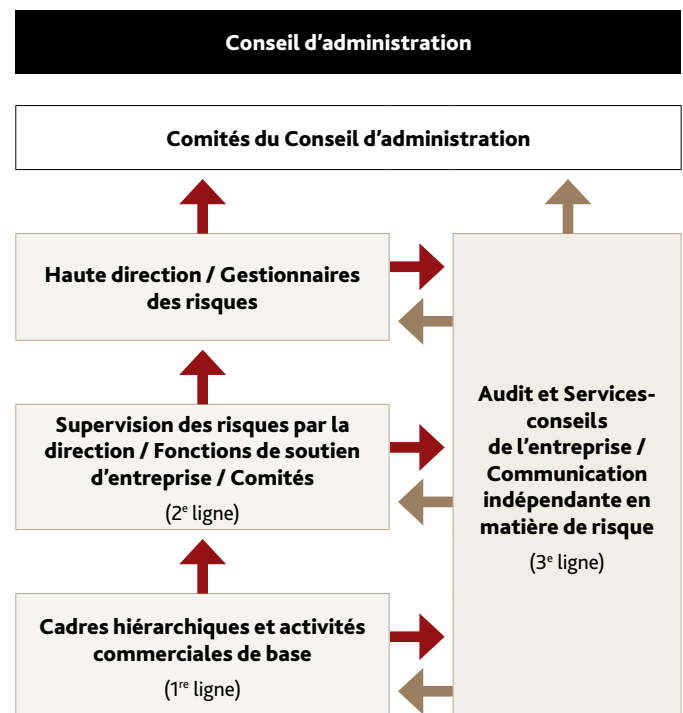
Conseil d’administration

Comités du Conseil d’administration

Haute direction / Gestionnaires des risques

Supervision des risques par la direction / Fonctions de soutien d’entreprise / Comités

(2$^{e}$ ligne)

Cadres hiérarchiques et activités commerciales de base

(1$^{re}$ ligne)

Audit et Services-conseils de l’entreprise / Communication indépendante en matière de risque

(3$^{e}$ ligne)